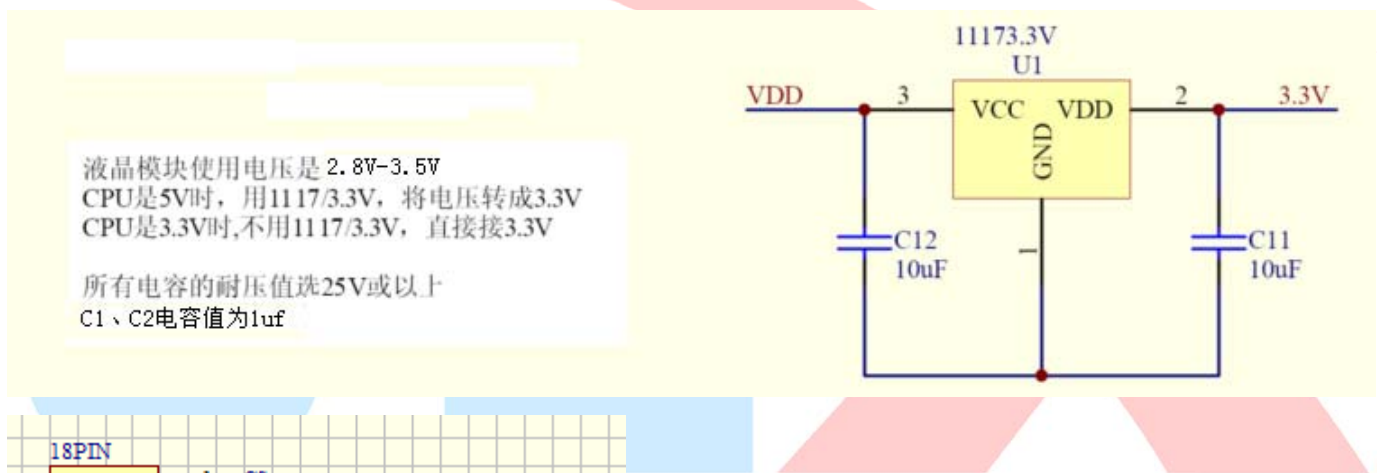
液晶模块使用电压是2.8V-3.5V
CPU是5V时，用1117/3.3V，将电压转成3.3V
CPU是3.3V时,不用1117/3.3V，直接接3.3V

所有电容的耐压值选25V或以上
C1、C2电容值为1uf

11173.3V
U1
VDD
3
VCC
VDD
2
3.3V
GND
1
C12
10uF
C11
10uF

18PIN
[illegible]